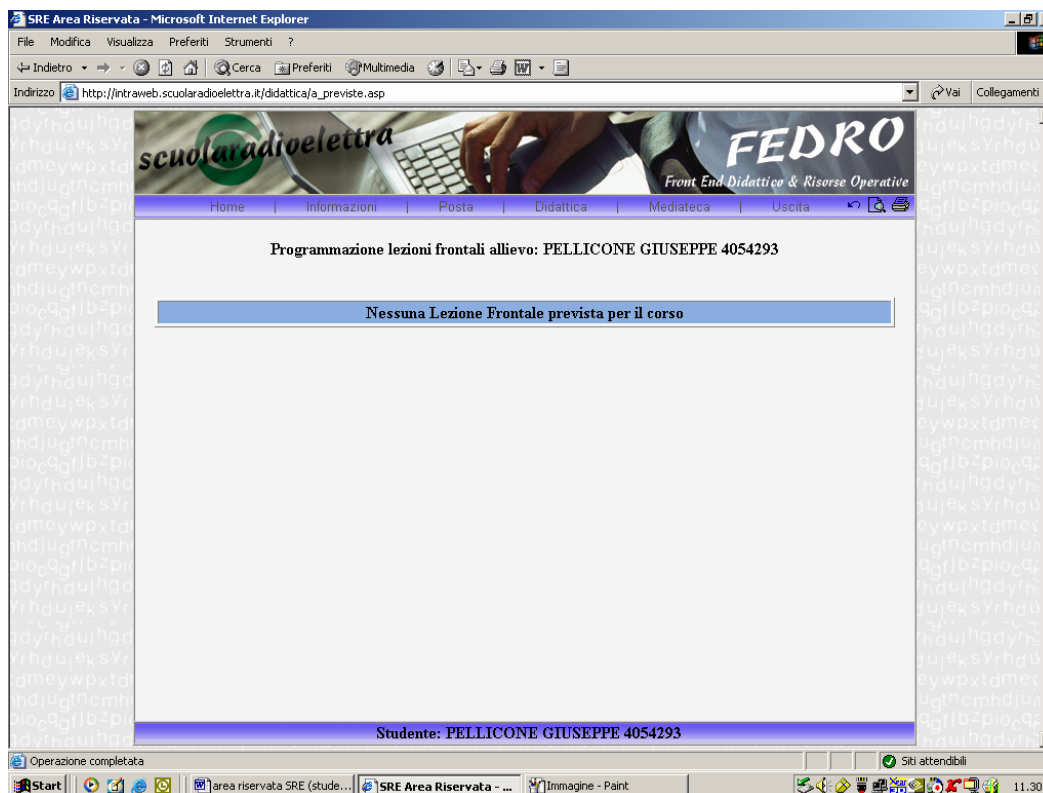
SRE Area Riservata - Microsoft Internet Explorer

File Modifica Visualizza Preferiti Strumenti ?

Indietro Cerca Preferiti Multimedia

Indirizzo http://intraweb.scuolaradioelettra.it/didattica/a_previste.asp

Vai Collegamenti

scuolaradioelettra

FEDRO

Front End Didattico & Risorse Operative

Home | Informazioni | Posta | Didattica | Mediateca | Uscita

Programmazione lezioni frontali allievo: PELLICONE GIUSEPPE 4054293

Nessuna Lezione Frontale prevista per il corso

Studente: PELLICONE GIUSEPPE 4054293

Operazione completata

Siti attendibili

Start

area riservata SRE (stude...

SRE Area Riservata - ...

Immagine - Paint

11.30